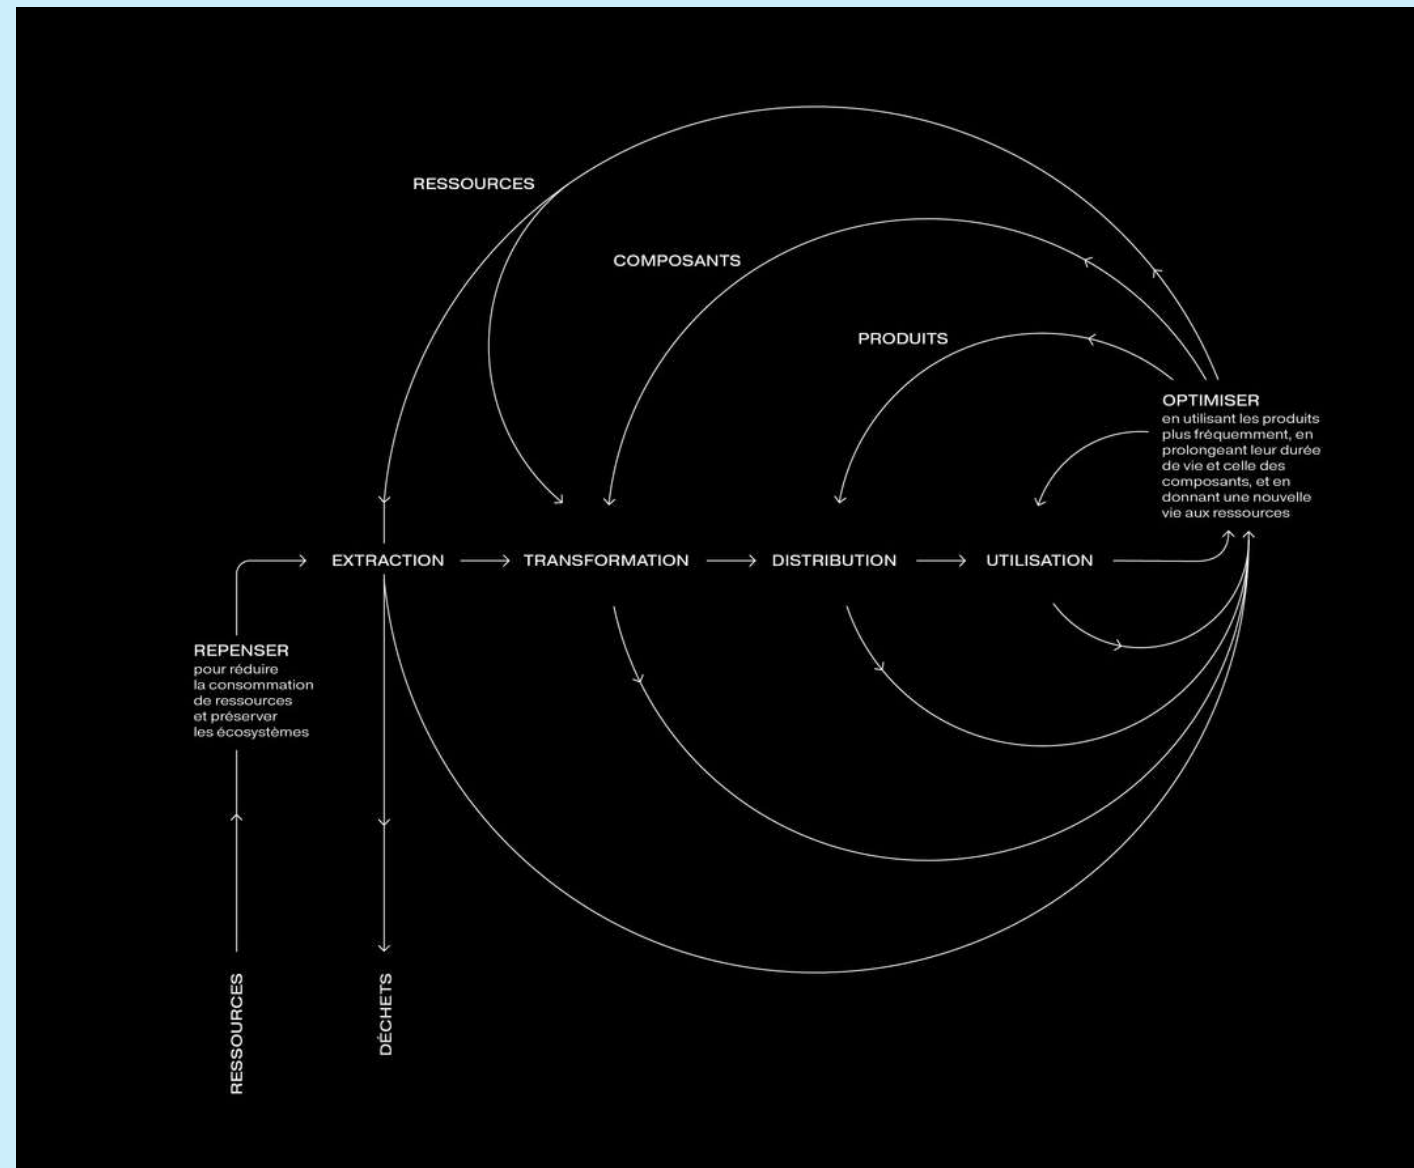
RESSOURCES

COMPOSANTS

PRODUITS

OPTIMISER
en utilisant les produits plus fréquemment, en prolongeant leur durée de vie et celle des composants, et en donnant une nouvelle vie aux ressources

EXTRACTION → TRANSFORMATION → DISTRIBUTION → UTILISATION

REPENSER
pour réduire la consommation de ressources et préserver les écosystèmes

RESSOURCES

DÉCHETS